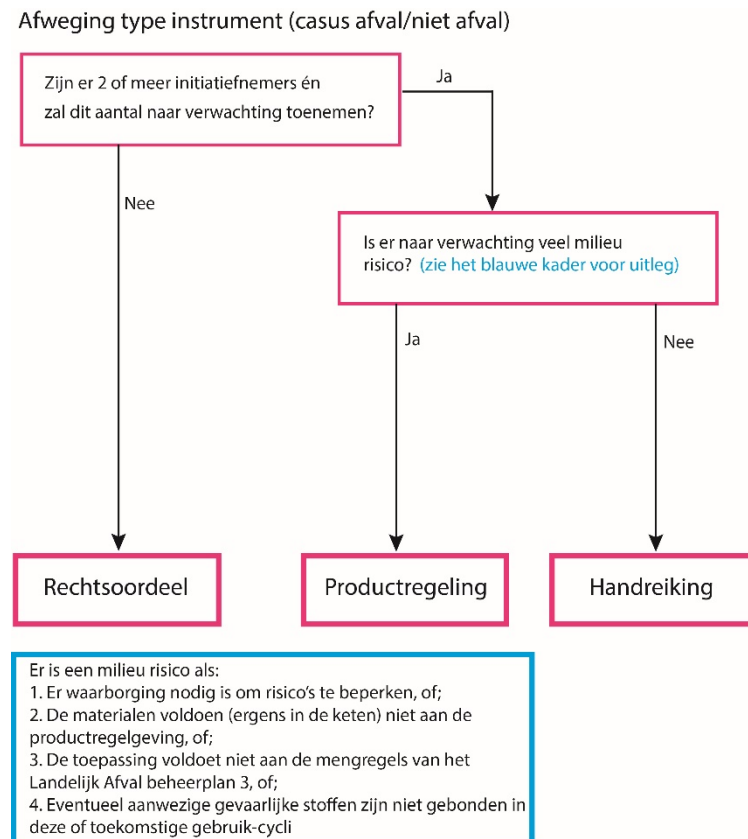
Afweging type instrument (casus afval/niet afval)

Zijn er 2 of meer initiatiefnemers én zal dit aantal naar verwachting toenemen?

Ja

Nee

Is er naar verwachting veel milieu risico? (zie het blauwe kader voor uitleg)

Ja

Nee

Rechtsoordeel

Productregeling

Handreiking

Er is een milieu risico als:
1. Er waarborging nodig is om risico's te beperken, of;
2. De materialen voldoen (ergens in de keten) niet aan de productregelgeving, of;
3. De toepassing voldoet niet aan de mengregels van het Landelijk Afval beheerplan 3, of;
4. Eventueel aanwezige gevaarlijke stoffen zijn niet gebonden in deze of toekomstige gebruik-cycli